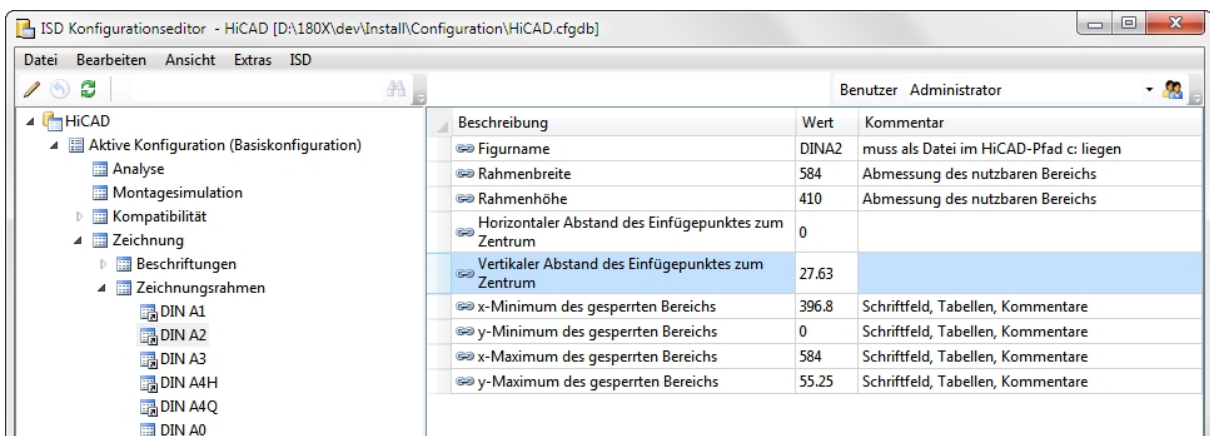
ISD Konfigurationseditor - HiCAD [D:\180X\dev\Install\Configuration\HiCAD.cfgdb]

Datei Bearbeiten Ansicht Extras ISD

Benutzer Administrator

HiCAD
Aktive Konfiguration (Basiskonfiguration)
Analyse
Montagesimulation
Kompatibilität
Zeichnung
Beschriftungen
Zeichnungsrahmen
DIN A1
DIN A2
DIN A3
DIN A4H
DIN A4Q
DIN A0

| Beschreibung | Wert | Kommentar |
|---|---|---|
| Figurname | DINA2 | muss als Datei im HiCAD-Pfad c: liegen |
| Rahmenbreite | 584 | Abmessung des nutzbaren Bereichs |
| Rahmenhöhe | 410 | Abmessung des nutzbaren Bereichs |
| Horizontaler Abstand des Einfügepunktes zum Zentrum | 0 | |
| Vertikaler Abstand des Einfügepunktes zum Zentrum | 27.63 | |
| x-Minimum des gesperrten Bereichs | 396.8 | Schriftfeld, Tabellen, Kommentare |
| y-Minimum des gesperrten Bereichs | 0 | Schriftfeld, Tabellen, Kommentare |
| x-Maximum des gesperrten Bereichs | 584 | Schriftfeld, Tabellen, Kommentare |
| y-Maximum des gesperrten Bereichs | 55.25 | Schriftfeld, Tabellen, Kommentare |